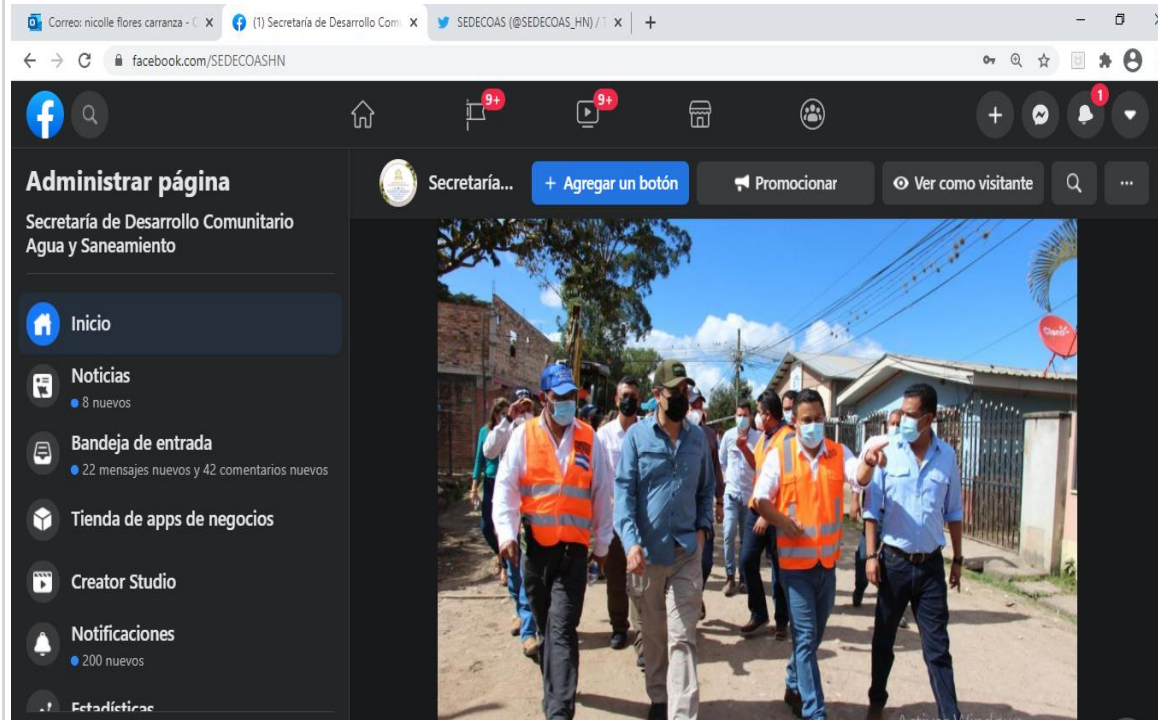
Correo: nicolle flores carranza - C ×
(1) Secretaría de Desarrollo Com ×
SEDECOAS (@SEDECOAS_HN) / T ×
+

facebook.com/SEDECOASHN

9+
9+
1

Administrar página

Secretaría de Desarrollo Comunitario Agua y Saneamiento

Inicio

Noticias
8 nuevos

Bandeja de entrada
22 mensajes nuevos y 42 comentarios nuevos

Tienda de apps de negocios

Creator Studio

Notificaciones
200 nuevos

Estadísticas

Secretaría...
+ Agregar un botón
Promocionar
Ver como visitante
...

Activar Windows